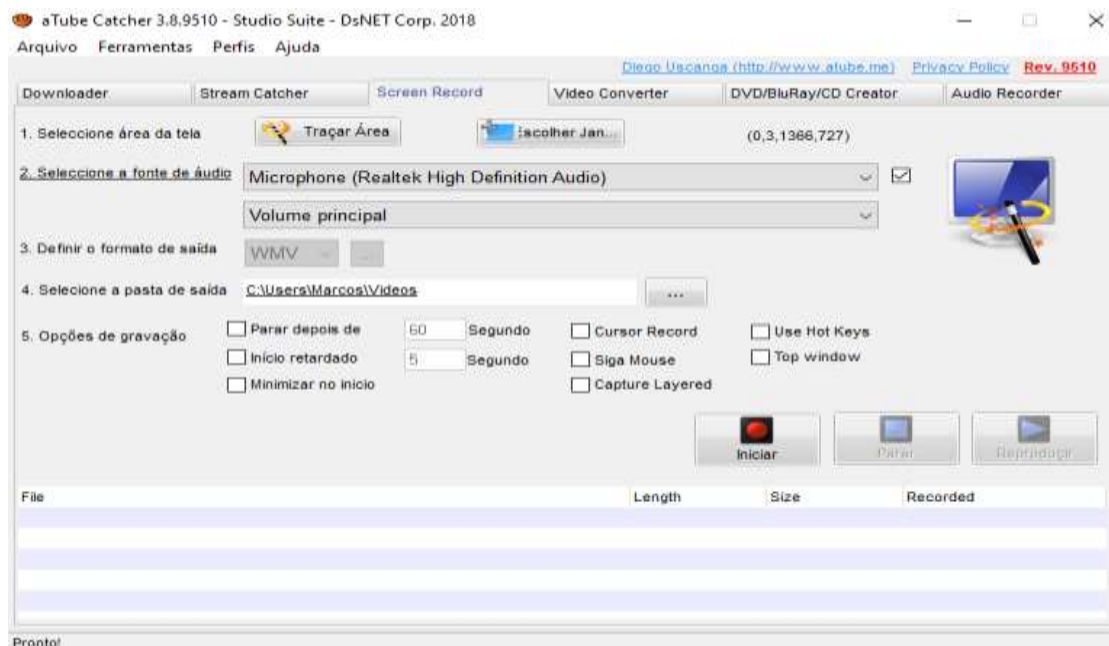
aTube Catcher 3.8.9510 - Studio Suite - DsNET Corp. 2018

Arquivo Ferramentas Perfis Ajuda

Diego Uscanga (http://www.atube.me) Privacy Policy Rev. 9510

Downloader | Stream Catcher | Screen Record | Video Converter | DVD/BluRay/CD Creator | Audio Recorder

1. Seleccione área da tela | Traçar Área | :scolher Jan... | (0,3,1366,727)

2. Seleccione a fonte de áudio | Microphone (Realtek High Definition Audio)

Volume principal

3. Definir o formato de saída | WMV | ...

4. Selecione a pasta de saída | C:\Users\Marcos\Videos | ...

5. Opções de gravação
Parar depois de 60 Segundo
Início retardado 5 Segundo
Minimizar no início
Cursor Record
Siga Mouse
Capture Layered
Use Hot Keys
Top window

Iniciar | Parar | Reproduzir

| File | Length | Size | Recorded |
|---|---|---|---|

Pronto!